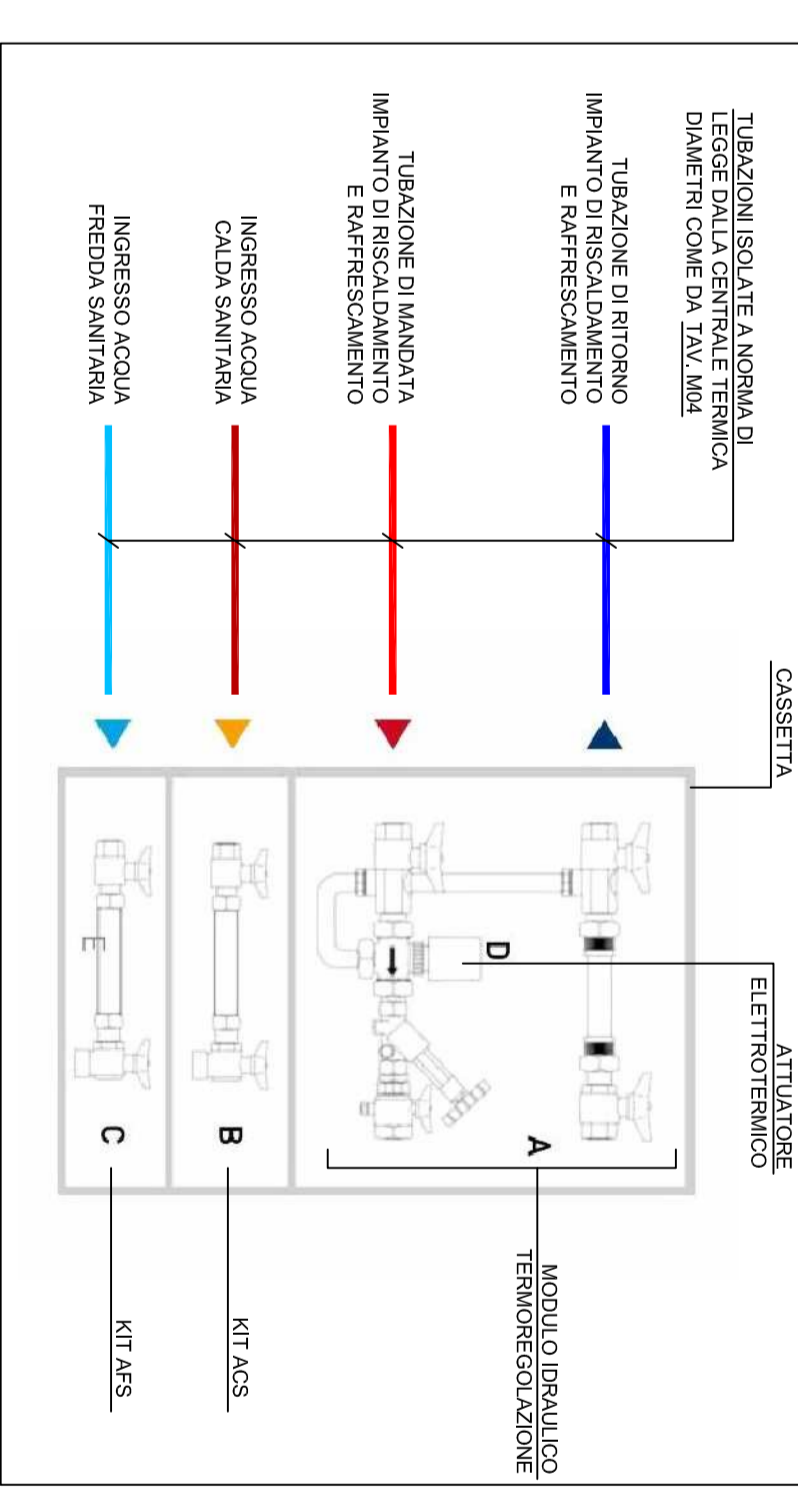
TUBAZIONI ISOLATE A NORMA DI LEGGE DALLA CENTRALE TERMICA DIAMETRI COME DA TAV. M04

TUBAZIONE DI RITORNO IMPIANTO DI RISCALDAMENTO E RAFFRESCAMENTO

TUBAZIONE DI MANDATA IMPIANTO DI RISCALDAMENTO E RAFFRESCAMENTO

INGRESSO ACQUA CALDA SANITARIA

INGRESSO ACQUA FREDDA SANITARIA

CASSETTA

ATTUATORE ELETTROTERMICO

D

A

B

C

MODULO IDRAULICO TERMOREGOLAZIONE

KIT ACS

KIT AFS